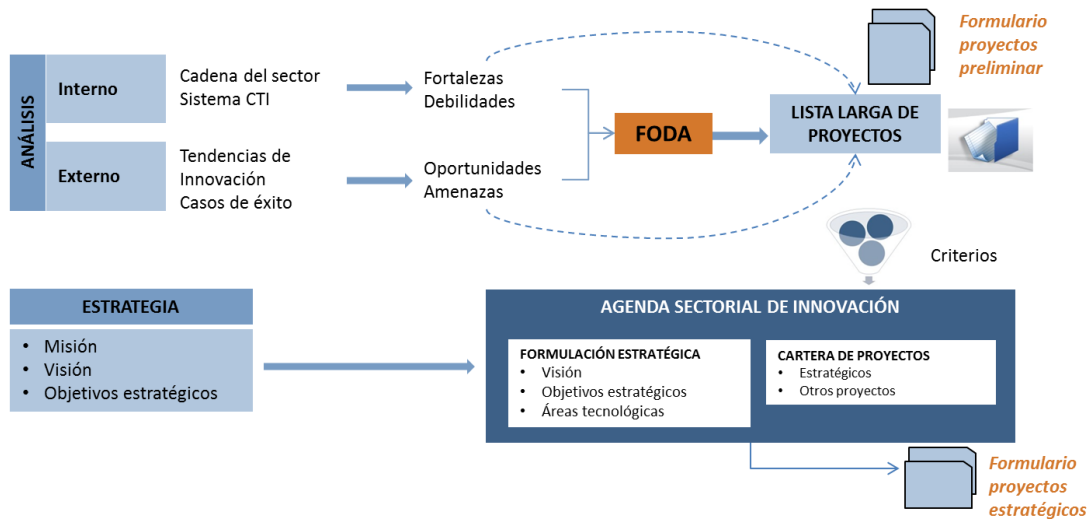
ANÁLISIS

Interno

Cadena del sector
Sistema CTI

Externo

Tendencias de Innovación
Casos de éxito

Fortalezas
Debilidades

Oportunidades
Amenazas

FODA

LISTA LARGA DE PROYECTOS

Formulario proyectos preliminar

Criterios

ESTRATEGIA

• Misión
• Visión
• Objetivos estratégicos

AGENDA SECTORIAL DE INNOVACIÓN

FORMULACIÓN ESTRATÉGICA
• Visión
• Objetivos estratégicos
• Áreas tecnológicas

CARTERA DE PROYECTOS
• Estratégicos
• Otros proyectos

Formulario proyectos estratégicos